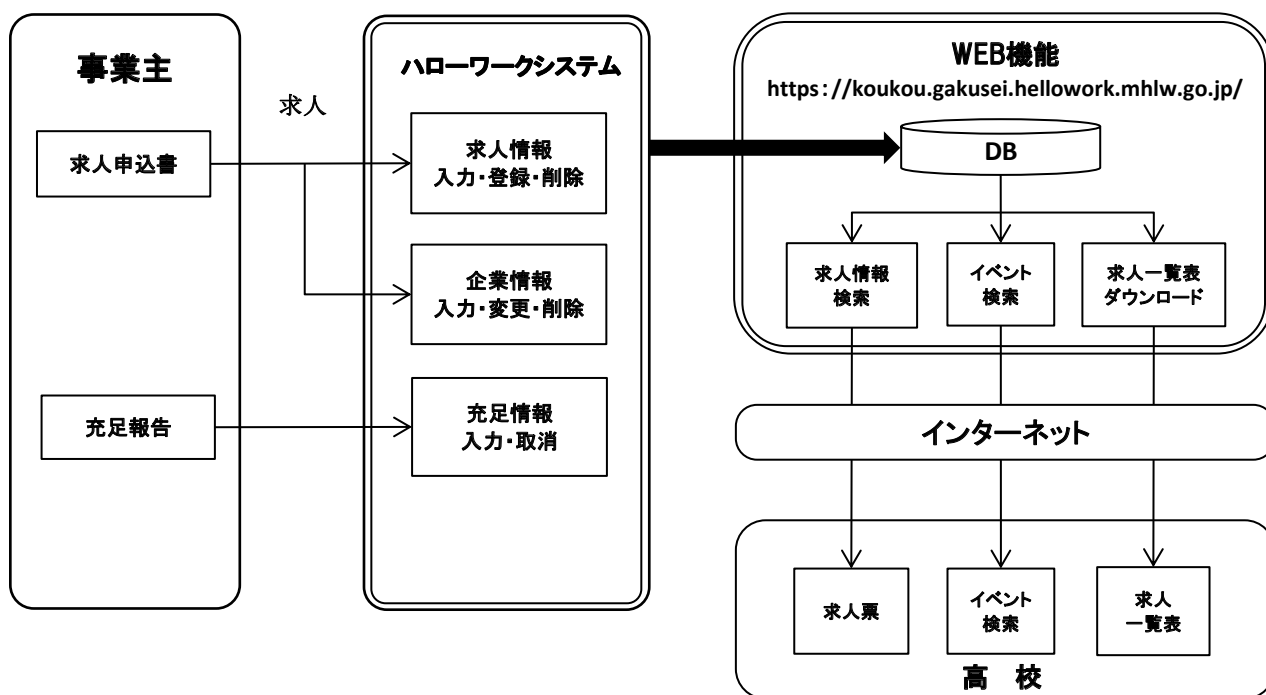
事業主

求人申込書

充足報告

求人

ハローワークシステム

求人情報
入力･登録･削除

企業情報
入力･変更･削除

充足情報
入力･取消

WEB機能
https://koukou.gakusei.hellowork.mhlw.go.jp/

DB

求人情報
検索

イベント
検索

求人一覧表
ダウンロード

インターネット

求人票

イベント
検索

求人
一覧表

高　校